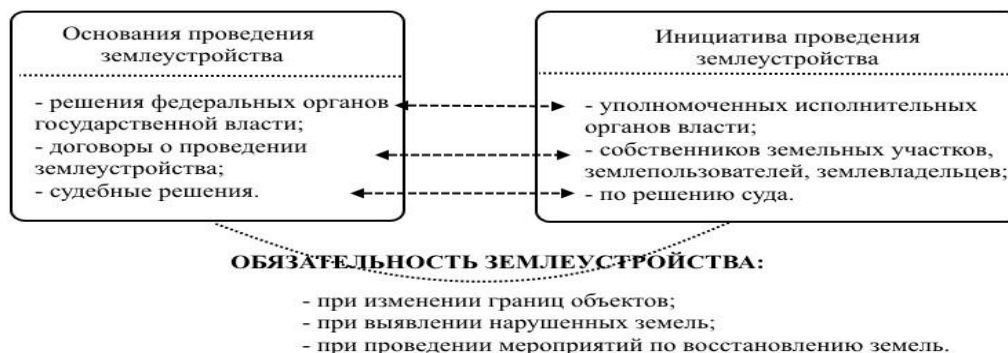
Основания проведения землеустройства

- решения федеральных органов государственной власти;
- договоры о проведении землеустройства;
- судебные решения.

Инициатива проведения землеустройства

- уполномоченных исполнительных органов власти;
- собственников земельных участков, землепользователей, землевладельцев;
- по решению суда.

ОБЯЗАТЕЛЬНОСТЬ ЗЕМЛЕУСТРОЙСТВА:

- при изменении границ объектов;
- при выявлении нарушенных земель;
- при проведении мероприятий по восстановлению земель.